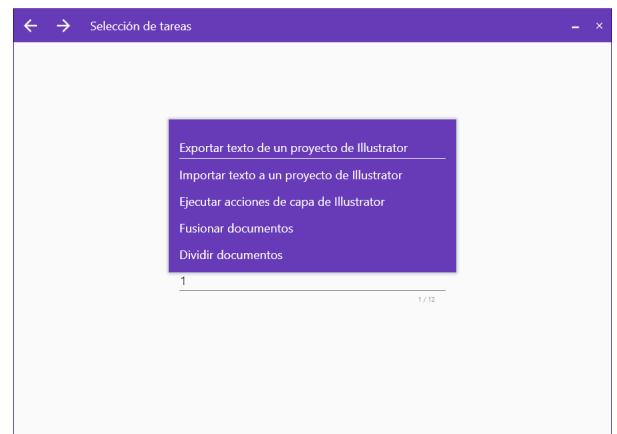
← → Selección de tareas – ×

Exportar texto de un proyecto de Illustrator

Importar texto a un proyecto de Illustrator

Ejecutar acciones de capa de Illustrator

Fusionar documentos

Dividir documentos

1

1 / 12